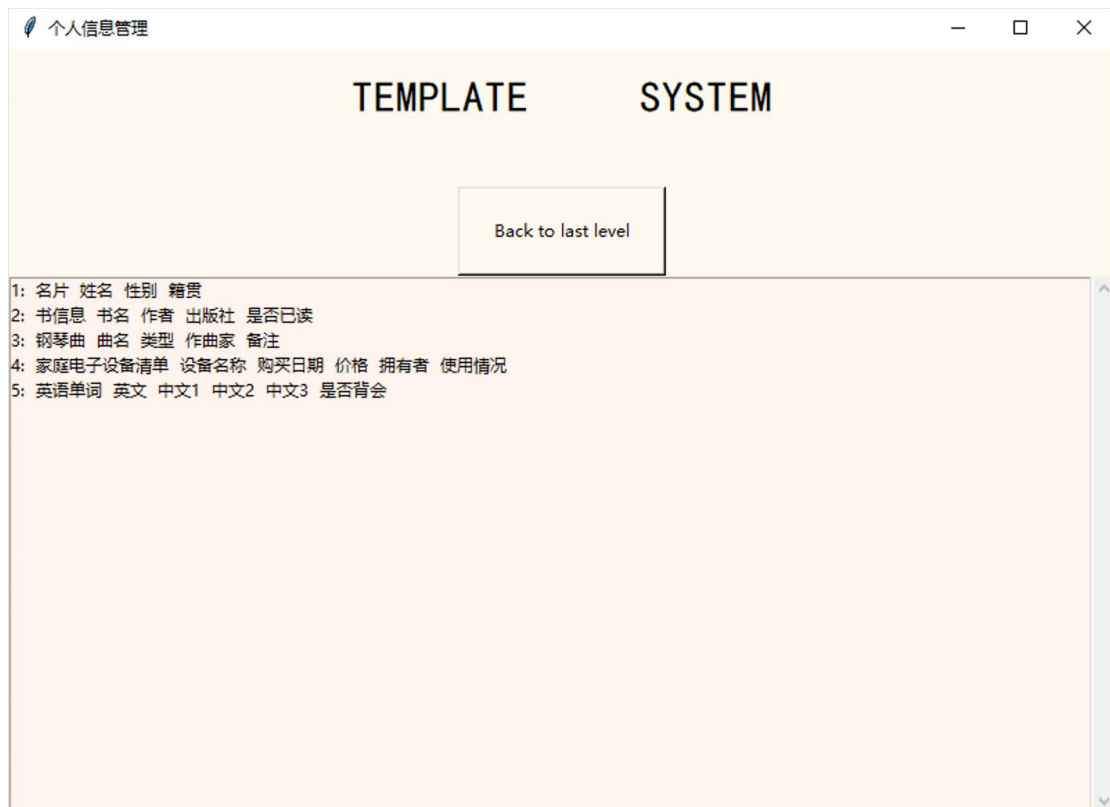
个人信息管理

TEMPLATE SYSTEM

Back to last level

1: 名片 姓名 性别 籍贯
2: 书信息 书名 作者 出版社 是否已读
3: 钢琴曲 曲名 类型 作曲家 备注
4: 家庭电子设备清单 设备名称 购买日期 价格 拥有者 使用情况
5: 英语单词 英文 中文1 中文2 中文3 是否背会